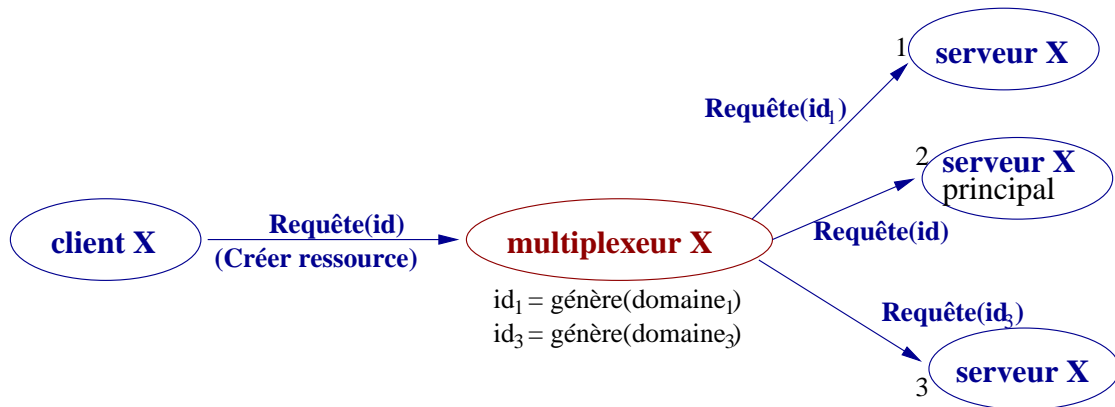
1 serveur X

Requête($id_1$)

2 serveur X principal

client X

Requête(id)
(Créer ressource)

multiplexeur X

Requête(id)

$id_1$ = génère(domaine$_1$)
$id_3$ = génère(domaine$_3$)

Requête($id_3$)

3 serveur X